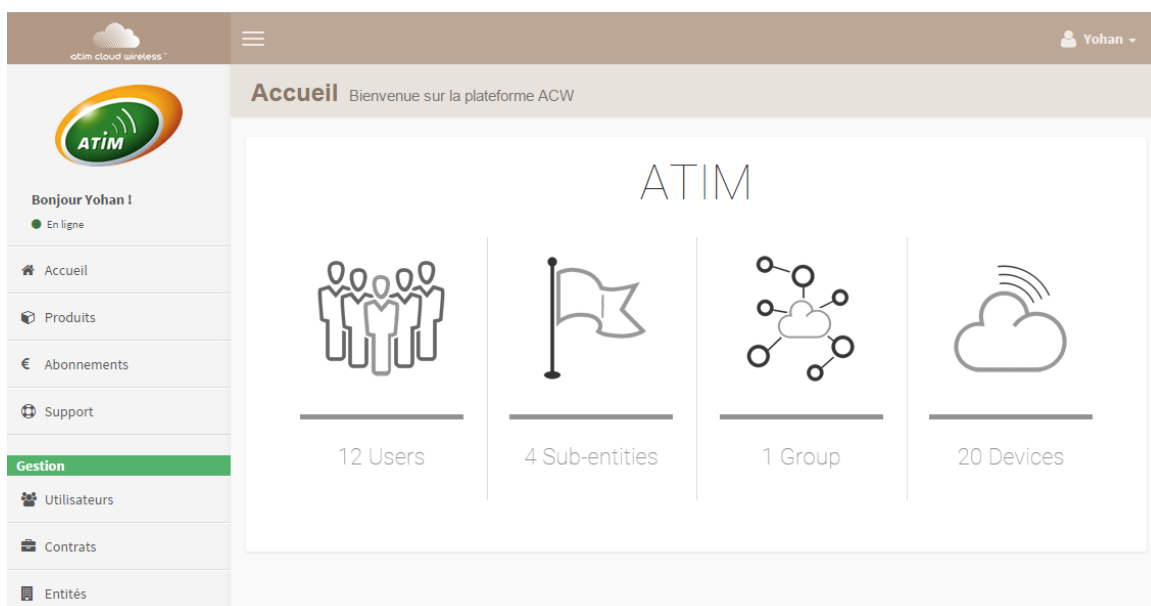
atim cloud wireless™

Yohan

ATIM

Bonjour Yohan !

En ligne

Accueil

Produits

€ Abonnements

Support

Gestion

Utilisateurs

Contrats

Entités

Accueil Bienvenue sur la plateforme ACW

ATIM

12 Users

4 Sub-entities

1 Group

20 Devices